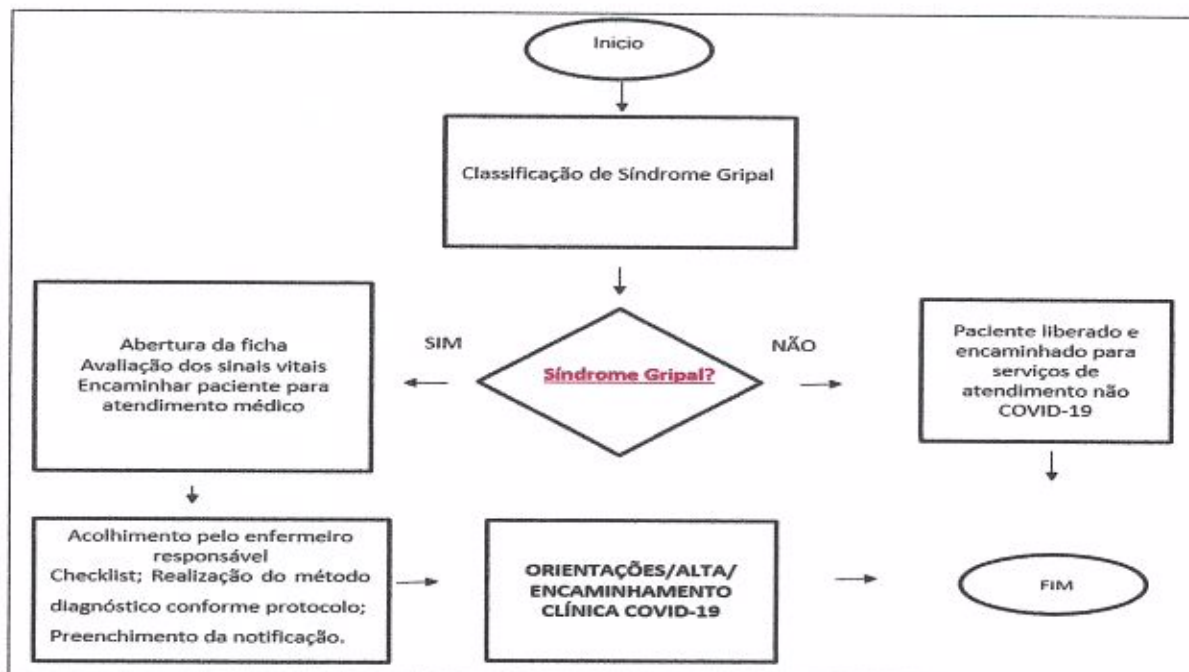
Inicio

Classificação de Síndrome Gripal

Abertura da ficha
Avaliação dos sinais vitais
Encaminhar paciente para atendimento médico

SIM

Síndrome Gripal?

NÃO

Paciente liberado e encaminhado para serviços de atendimento não COVID-19

Acolhimento pelo enfermeiro responsável
Checklist; Realização do método diagnóstico conforme protocolo;
Preenchimento da notificação.

ORIENTAÇÕES/ALTA/ ENCAMINHAMENTO CLÍNICA COVID-19

FIM